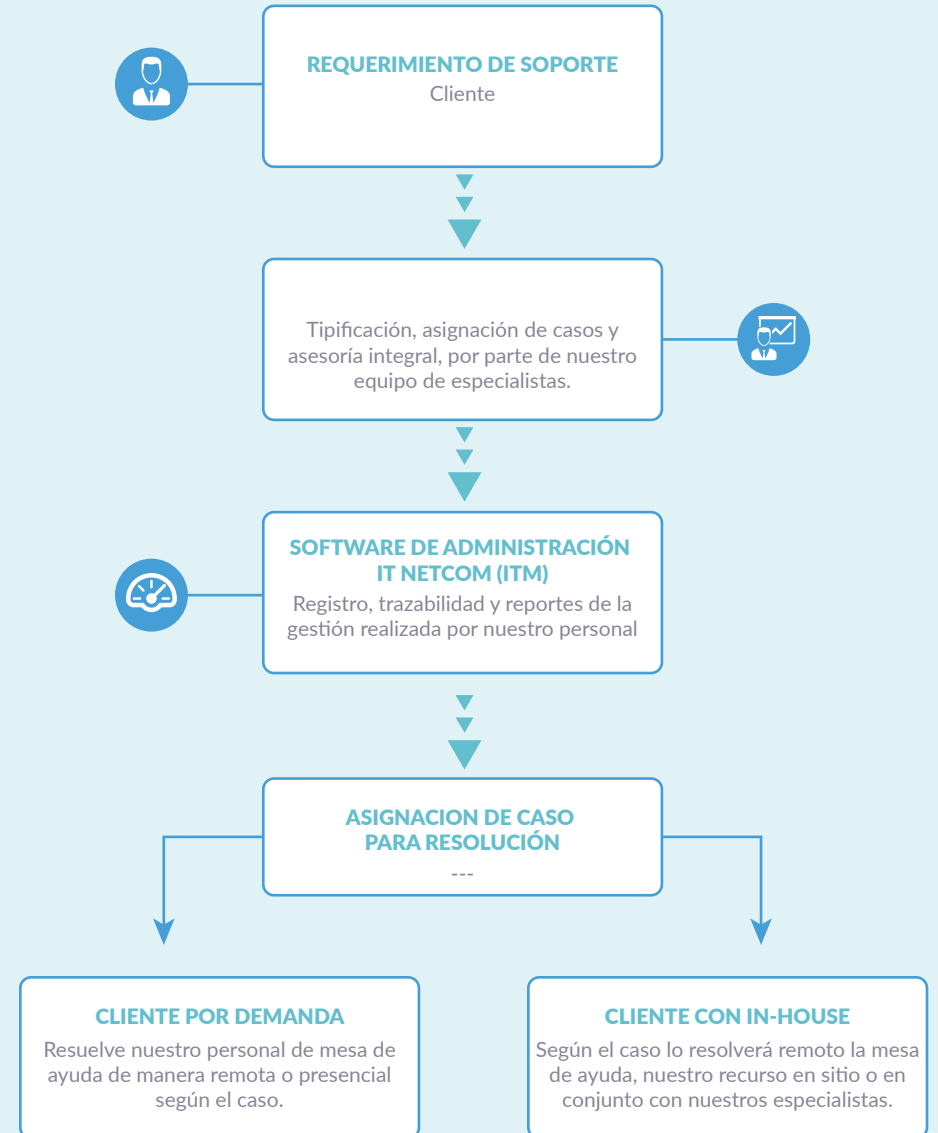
REQUERIMIENTO DE SOPORTE
Cliente

Tipificación, asignación de casos y asesoría integral, por parte de nuestro equipo de especialistas.

SOFTWARE DE ADMINISTRACIÓN IT NETCOM (ITM)
Registro, trazabilidad y reportes de la gestión realizada por nuestro personal

ASIGNACION DE CASO PARA RESOLUCIÓN
---

CLIENTE POR DEMANDA
Resuelve nuestro personal de mesa de ayuda de manera remota o presencial según el caso.

CLIENTE CON IN-HOUSE
Según el caso lo resolverá remoto la mesa de ayuda, nuestro recurso en sitio o en conjunto con nuestros especialistas.